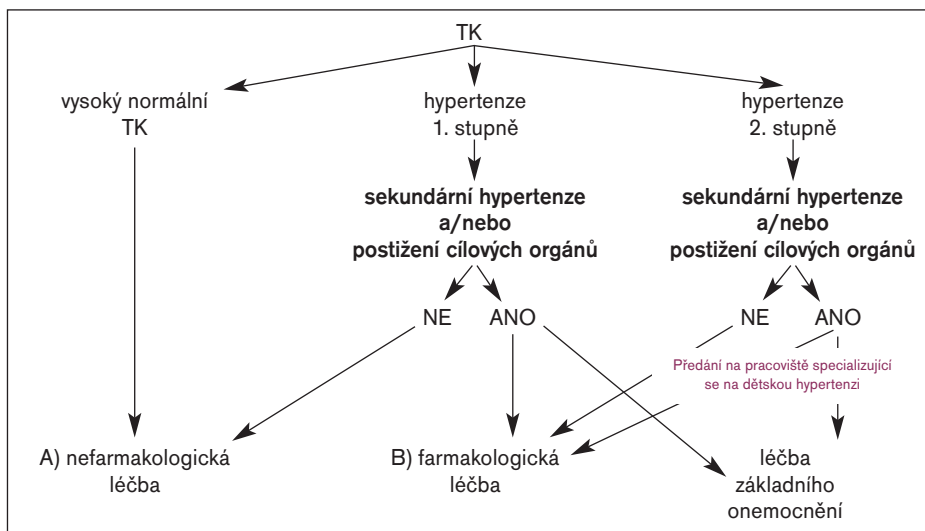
TK

vysoký normální TK

hypertenze 1. stupně

hypertenze 2. stupně

**sekundární hypertenze a/nebo postižení cílových orgánů**

**sekundární hypertenze a/nebo postižení cílových orgánů**

NE ANO

NE ANO

Předání na pracoviště specializující se na dětskou hypertenzi

A) nefarmakologická léčba

B) farmakologická léčba

léčba základního onemocnění